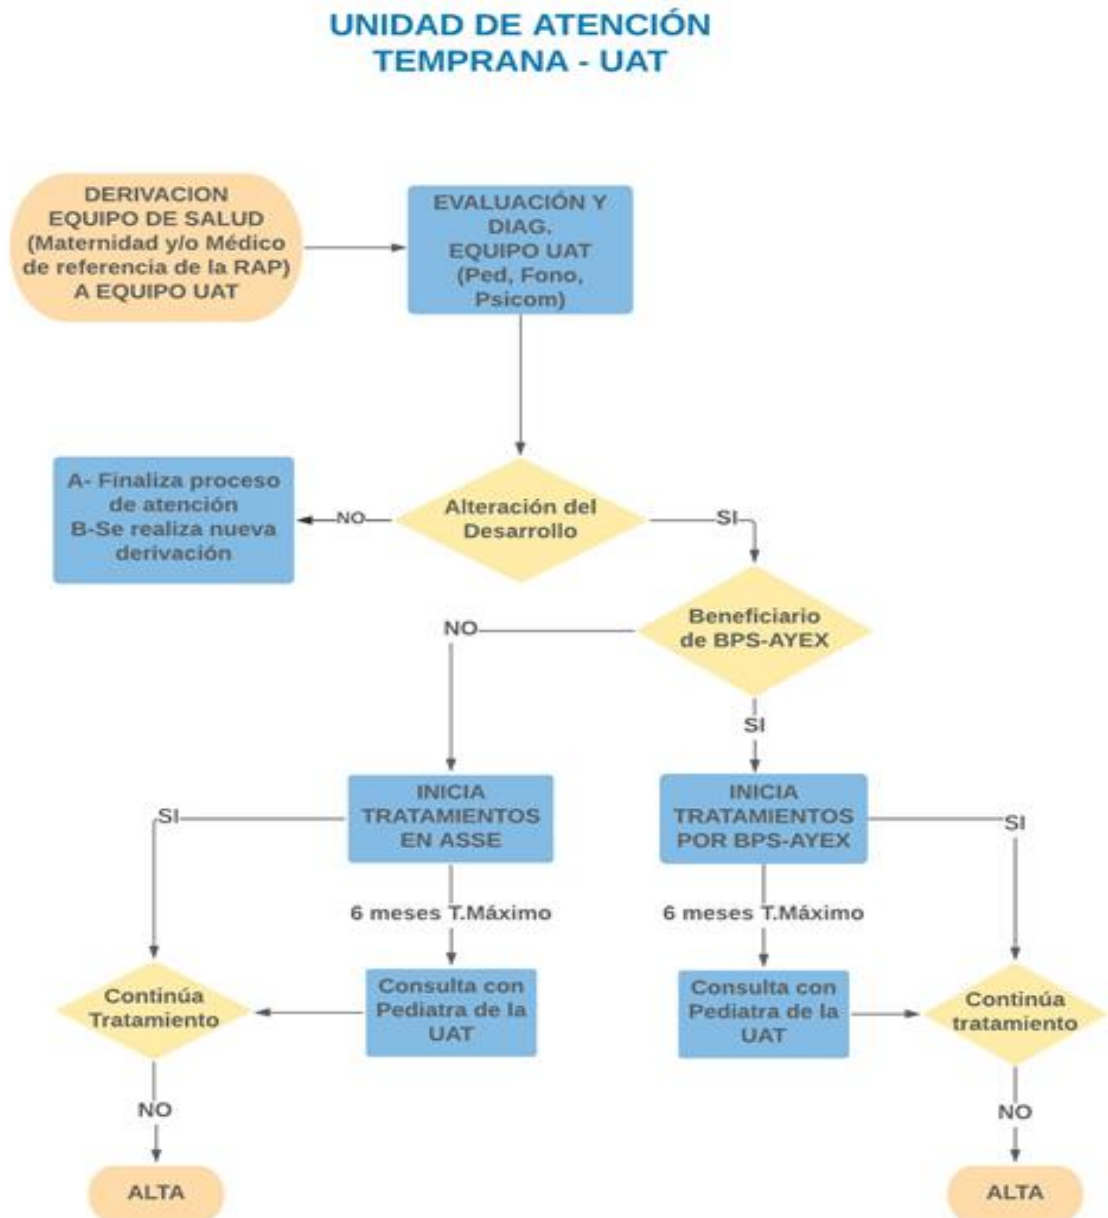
UNIDAD DE ATENCIÓN TEMPRANA - UAT

DERIVACION EQUIPO DE SALUD (Maternidad y/o Médico de referencia de la RAP) A EQUIPO UAT

EVALUACIÓN Y DIAG. EQUIPO UAT (Ped, Fono, Psicom)

A- Finaliza proceso de atención
B-Se realiza nueva derivación

NO

Alteración del Desarrollo

SI

NO

Beneficiario de BPS-AYEX

SI

SI

INICIA TRATAMIENTOS EN ASSE

INICIA TRATAMIENTOS POR BPS-AYEX

SI

6 meses T.Máximo

6 meses T.Máximo

Continúa Tratamiento

Consulta con Pediatra de la UAT

Consulta con Pediatra de la UAT

Continúa tratamiento

NO

NO

ALTA

ALTA